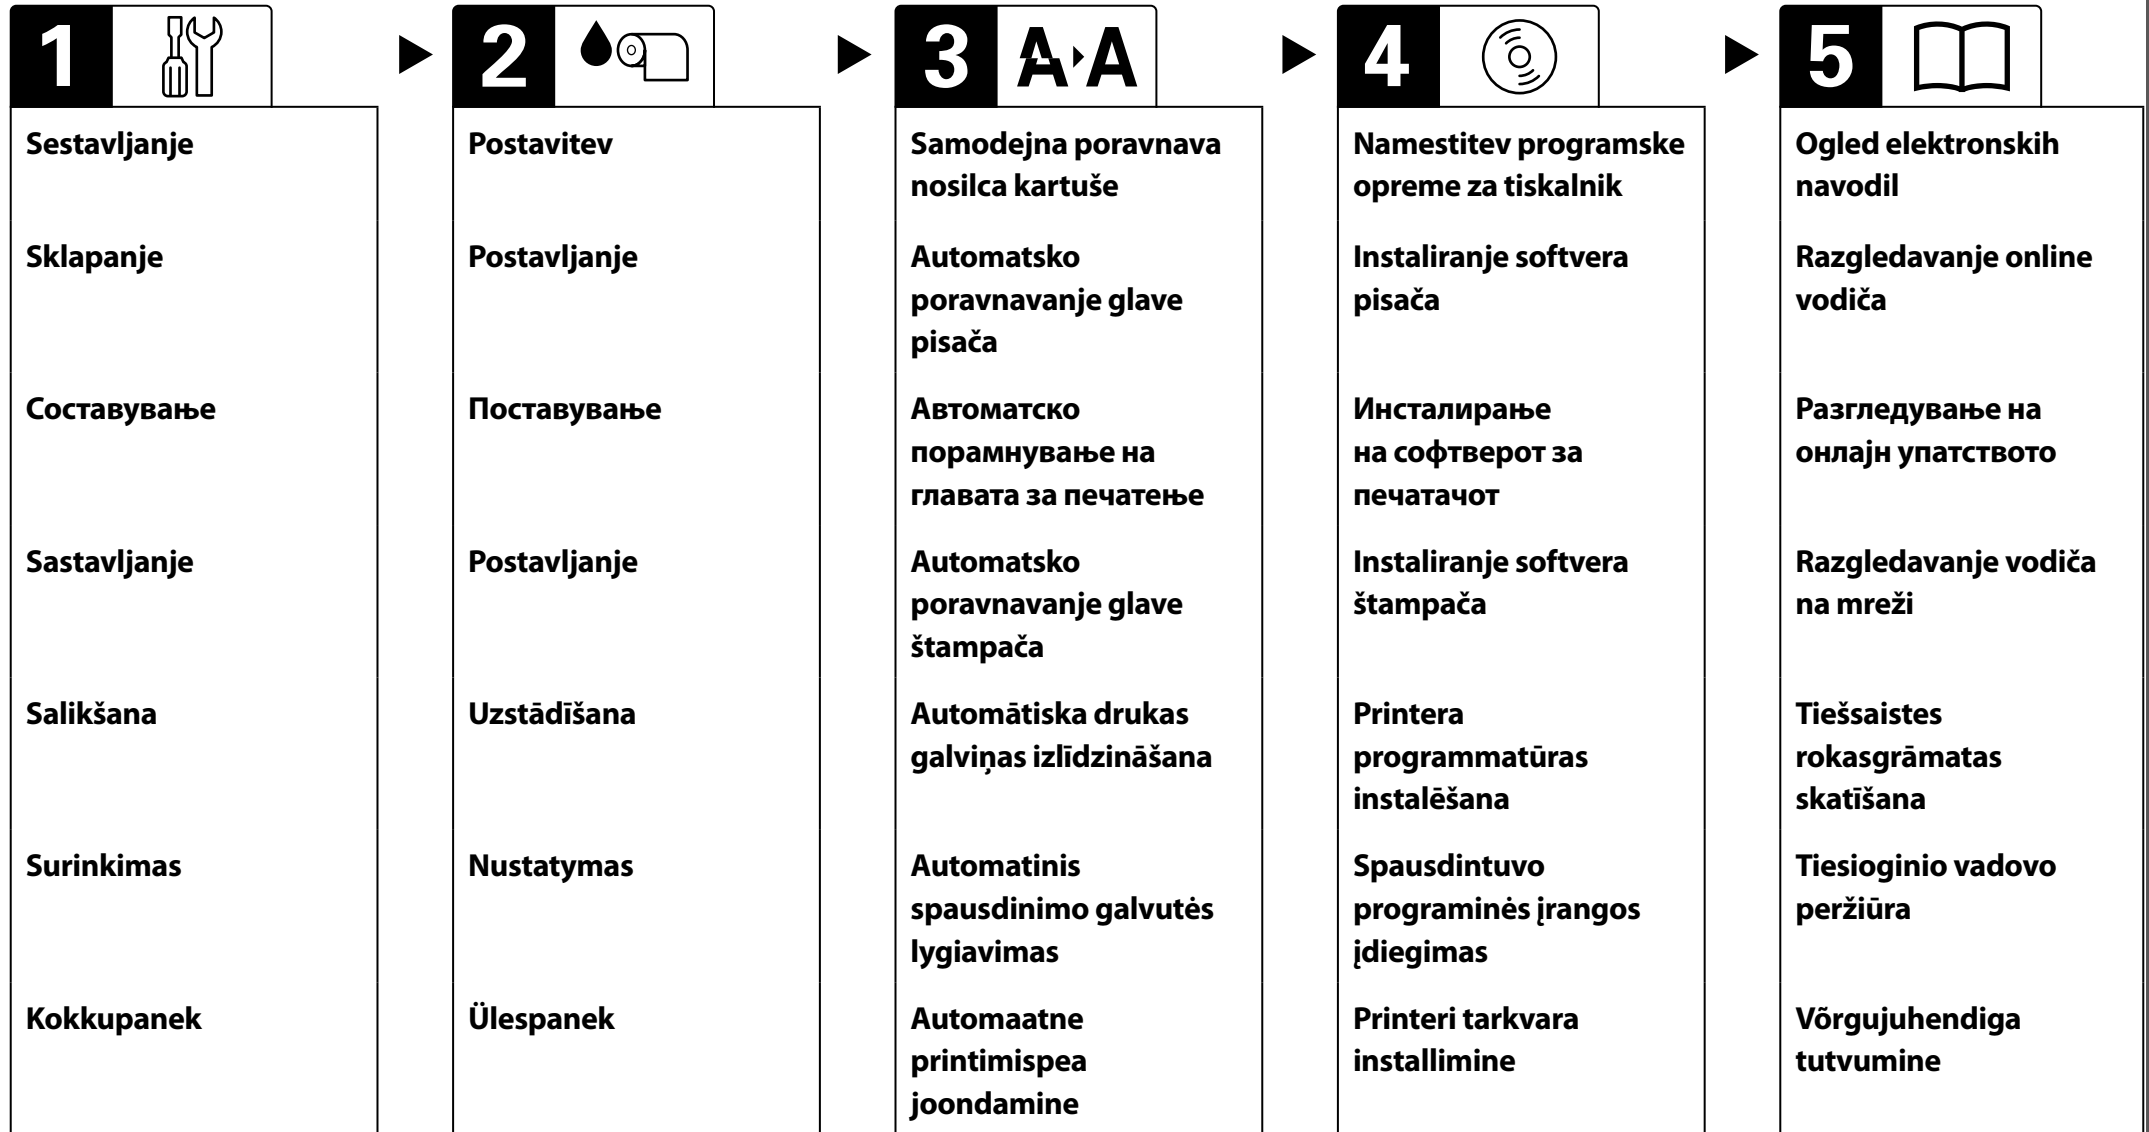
1

Sestavljanje

Sklapanje

Составување

Sastavljanje

Salikšana

Surinkimas

Kokkupanek

2

Postavitev

Postavljanje

Поставување

Postavljanje

Uzstādīšana

Nustatymas

Ülespanek

3 A A

Samodejna poravnava nosilca kartuše

Automatsko poravnavanje glave pisača

Автоматско порамнување на главата за печатење

Automatsko poravnavanje glave štampača

Automātiska drukas galviņas izlīdzināšana

Automatinis spausdinimo galvutės lygiavimas

Automaatne printimispea joondamine

4

Namestitev programske opreme za tiskalnik

Instaliranje softvera pisača

Инсталирање на софтверот за печатачот

Instaliranje softvera štampača

Printera programmatūras instalēšana

Spausdintuvo programinės įrangos įdiegimas

Printeri tarkvara installimine

5

Ogled elektronskih navodil

Razgledavanje online vodiča

Разгледување на онлајн упатството

Razgledavanje vodiča na mreži

Tiešsaistes rokasgrāmatas skatīšana

Tiesioginio vadovo peržiūra

Võrgujuhendiga tutvumine